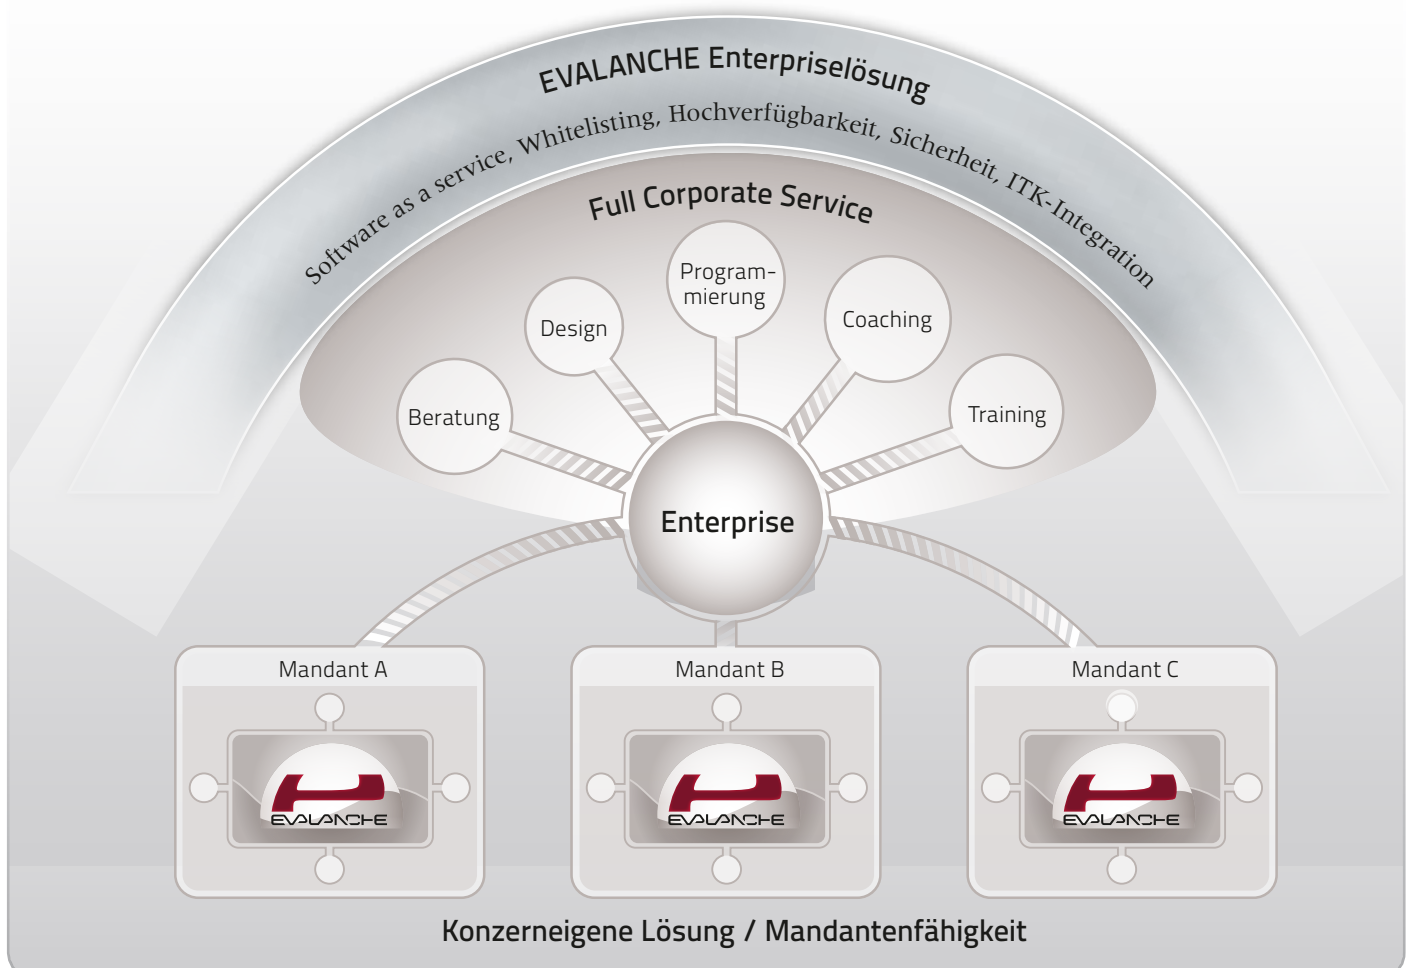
EVALANCHE Enterpriselösung

Software as a service, Whitelisting, Hochverfügbarkeit, Sicherheit, ITK-Integration

Full Corporate Service

Beratung

Design

Programmierung

Coaching

Training

Enterprise

Mandant A

EVALANCHE

Mandant B

EVALANCHE

Mandant C

EVALANCHE

Konzerneigene Lösung / Mandantenfähigkeit